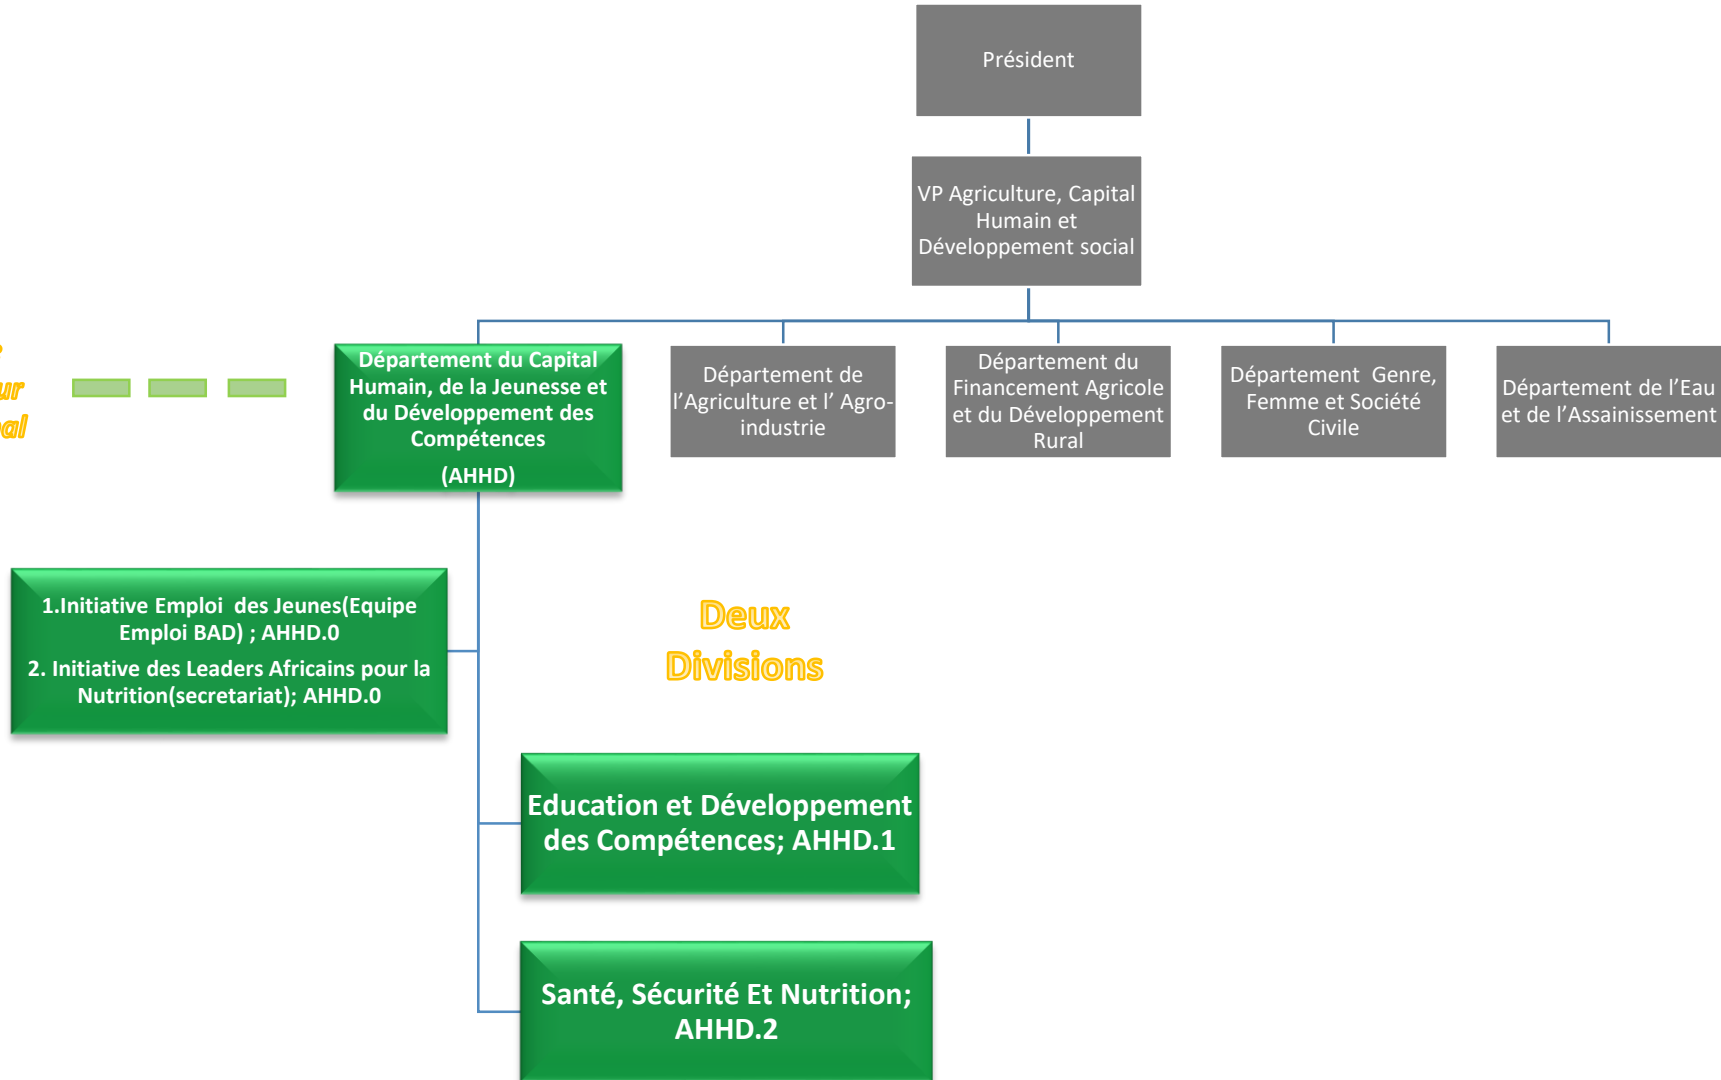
Président

VP Agriculture, Capital Humain et Développement social

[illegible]
ur
al

Département du Capital Humain, de la Jeunesse et du Développement des Compétences
(AHHD)

Département de l'Agriculture et l' Agro-industrie

Département du Financement Agricole et du Développement Rural

Département Genre, Femme et Société Civile

Département de l'Eau et de l'Assainissement

1.Initiative Emploi des Jeunes(Equipe Emploi BAD) ; AHHD.0
2. Initiative des Leaders Africains pour la Nutrition(secretariat); AHHD.0

Deux Divisions

Education et Développement des Compétences; AHHD.1

Santé, Sécurité Et Nutrition; AHHD.2